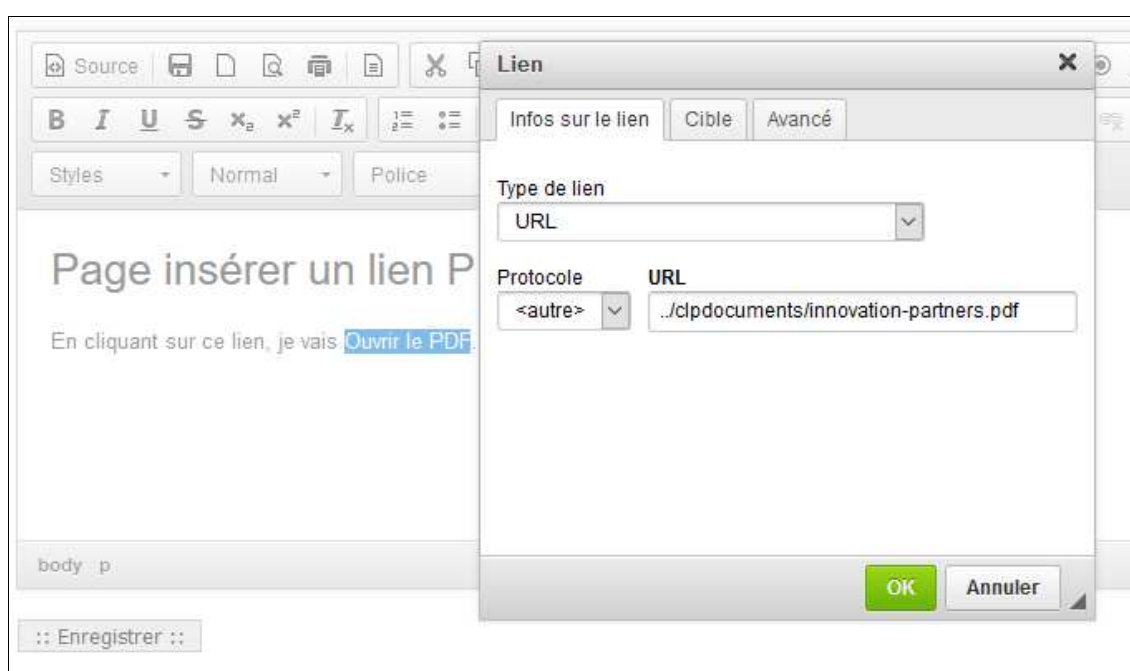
Source

B I U S $x_2$ $x^2$ $I_x$

Styles Normal Police

Page insérer un lien P

En cliquant sur ce lien, je vais Ouvrir le PDF.

body p

:: Enregistrer ::

Lien

Infos sur le lien | Cible | Avancé

Type de lien

URL

Protocole

<autre>

URL

../clpdocuments/innovation-partners.pdf

OK Annuler